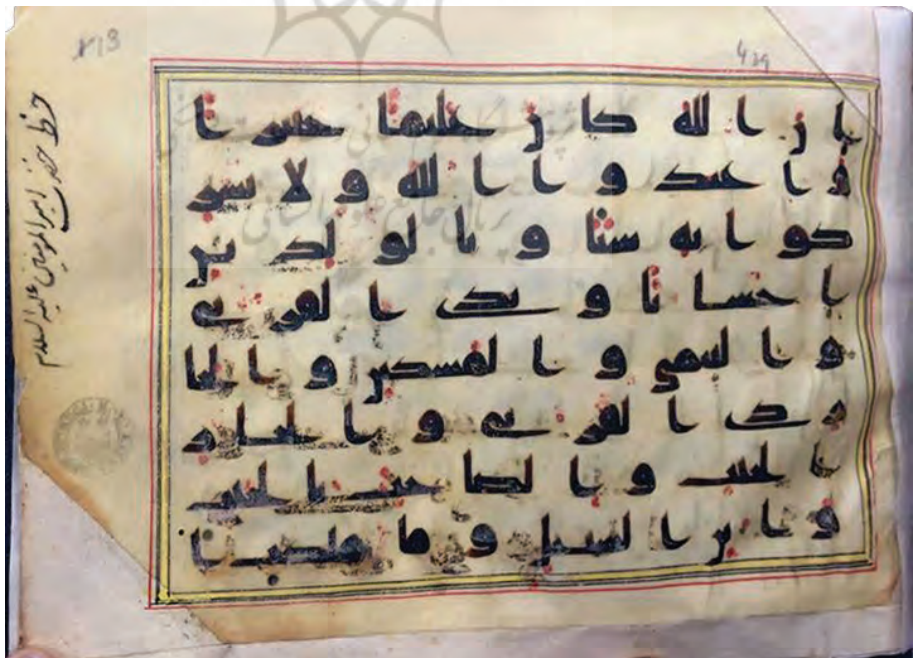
٨١٣

٤٢٩

بخط مولانا امیر المؤمنین علی علیه السلام

با ن الله كان عليما حسيبا
فيا احد و ا الله و لا تشر
كوا به شيا و با لو لدين
احسا نا و بذي ا لقربى
و ا ليتمى و ا لمسكين و ا لجا
ر ذي ا لقربى و ا لجار
ا لجنب و ا لصا حب با لجنب
و ا بن ا لسبيل و ما ملكت